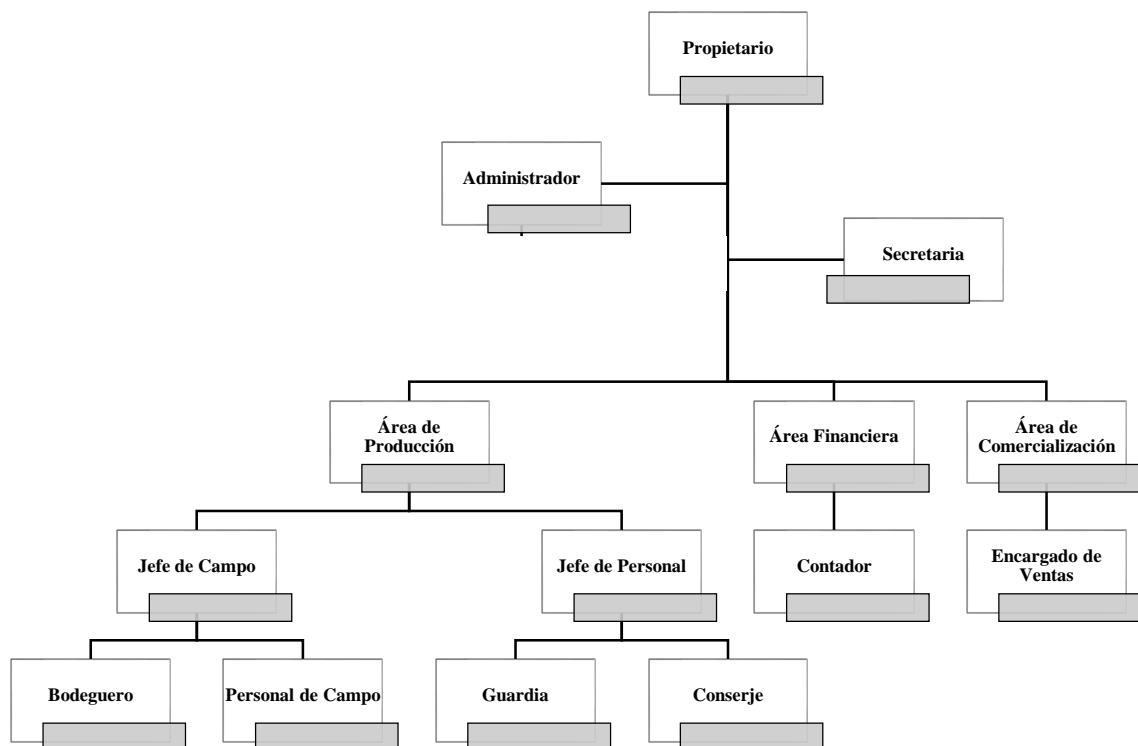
Propietario

Administrador

Secretaria

Área de Producción

Área Financiera

Área de Comercialización

Jefe de Campo

Jefe de Personal

Contador

Encargado de Ventas

Bodeguero

Personal de Campo

Guardia

Conserje